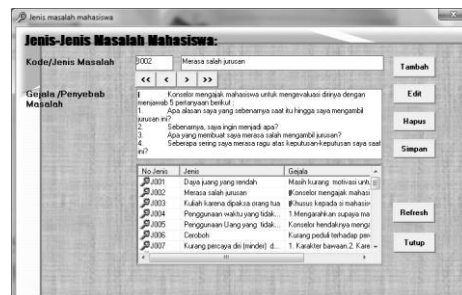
Jenis masalah mahasiswa

Jenis-Jenis Masalah Mahasiswa:

Kode/Jenis Masalah

J002

Merasa salah jurusan

<<
<
>
>>

Gejala /Penyebab Masalah

I.	Konselor mengajak mahasiswa untuk mengevaluasi dirinya dengan menjawab 5 pertanyaan berikut :
1.	Apa alasan saya sebenarnya saat itu hingga saya mengambil jurusan ini?
2.	Sebenarnya, saya ingin menjadi apa?
3.	Apa yang membuat saya merasa salah mengambil jurusan?
4.	Seberapa sering saya merasa ragu atas keputusan-keputusan saya saat ini?

| No Jenis | Jenis | Gejala |
|---|---|---|
| J001 | Daya juang yang rendah | Masih kurang motivasi unt |
| J002 | Merasa salah jurusan | Konselor mengajak mahasi |
| J003 | Kuliah karena dipaksa orang tua | Khusus kepada si mahasisw |
| J004 | Penggunaan waktu yang tidak... | 1.Mengarahkan supaya ma |
| J005 | Penggunaan Uang yang tidak... | Konselor hendaknya menga |
| J006 | Ceroboh | Kurang peduli terhadap per |
| J007 | Kurang percaya diri (minder) d... | 1. Karakter bawaan.2. Kare |

Tambah

Edit

Hapus

Simpan

Refresh

Tutup